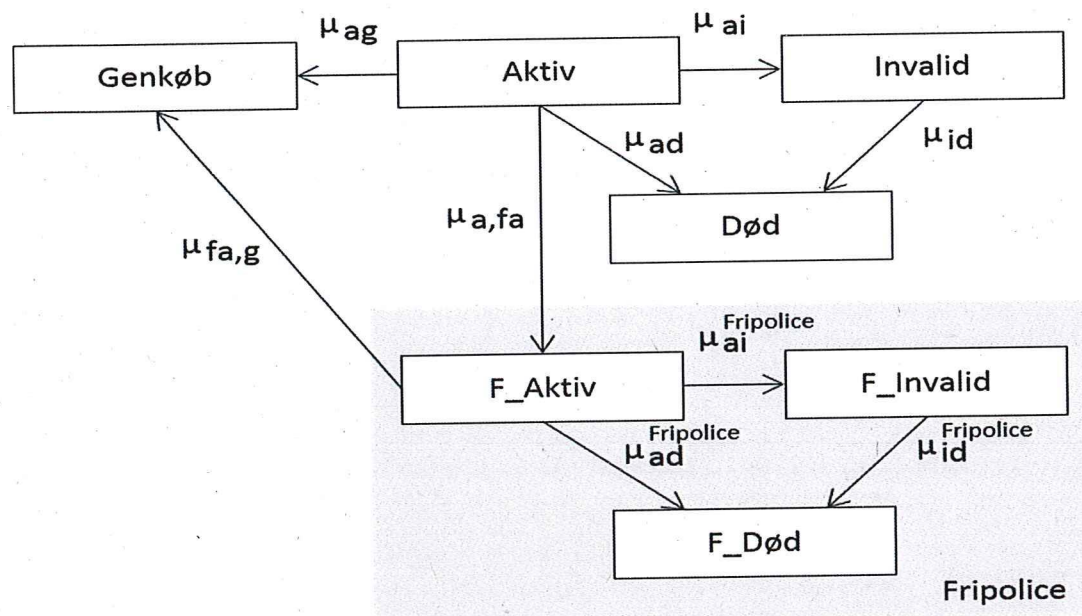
$\mu_{ag}$

Genkøb

Aktiv

$\mu_{ai}$

Invalid

$\mu_{ad}$

$\mu_{id}$

$\mu_{a,fa}$

Død

$\mu_{fa,g}$

$\mu_{ai}^{Fripolice}$

F_Aktiv

F_Invalid

$\mu_{ad}^{Fripolice}$

$\mu_{id}^{Fripolice}$

F_Død

Fripolice